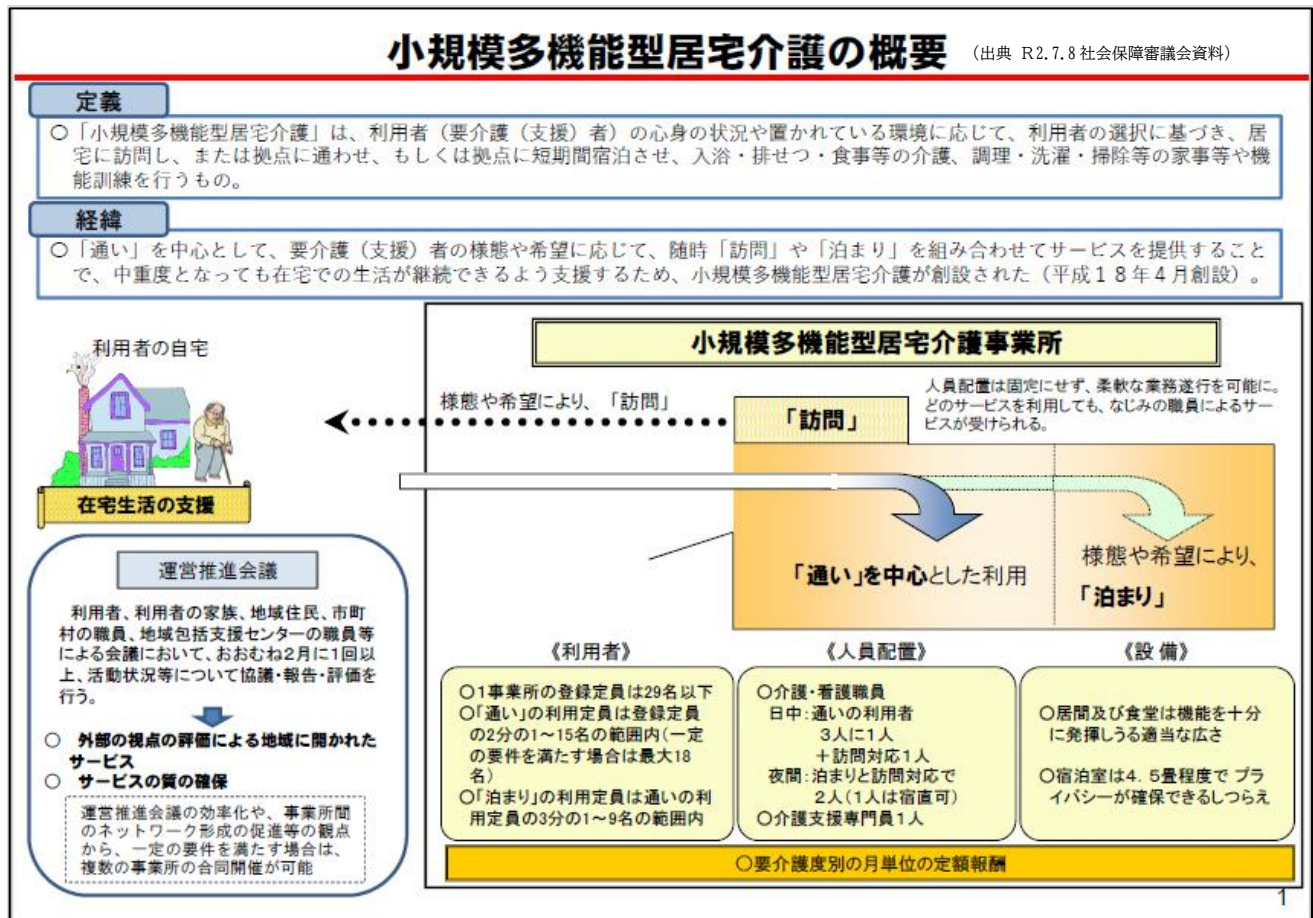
小規模多機能型居宅介護の概要 （出典 R2.7.8社会保障審議会資料）

定義

○「小規模多機能型居宅介護」は、利用者（要介護（支援）者）の心身の状況や置かれている環境に応じて、利用者の選択に基づき、居宅に訪問し、または拠点に通わせ、もしくは拠点に短期間宿泊させ、入浴・排せつ・食事等の介護、調理・洗濯・掃除等の家事等や機能訓練を行うもの。

経緯

○「通い」を中心として、要介護（支援）者の様態や希望に応じて、随時「訪問」や「泊まり」を組み合わせてサービスを提供することで、中重度となっても在宅での生活が継続できるよう支援するため、小規模多機能型居宅介護が創設された（平成１８年４月創設）。

利用者の自宅

在宅生活の支援

小規模多機能型居宅介護事業所

様態や希望により、「訪問」

人員配置は固定にせず、柔軟な業務遂行を可能に。どのサービスを利用しても、なじみの職員によるサービスが受けられる。

「訪問」

「通い」を中心とした利用

様態や希望により、

「泊まり」

運営推進会議

利用者、利用者の家族、地域住民、市町村の職員、地域包括支援センターの職員等による会議において、おおむね2月に1回以上、活動状況等について協議・報告・評価を行う。

○ 外部の視点の評価による地域に開かれたサービス
○ サービスの質の確保

運営推進会議の効率化や、事業所間のネットワーク形成の促進等の観点から、一定の要件を満たす場合は、複数の事業所の合同開催が可能

《利用者》

○1事業所の登録定員は29名以下
○「通い」の利用定員は登録定員の2分の1～15名の範囲内(一定の要件を満たす場合は最大18名)
○「泊まり」の利用定員は通いの利用定員の3分の1～9名の範囲内

《人員配置》

○介護・看護職員
日中:通いの利用者 3人に1人 ＋訪問対応1人
夜間:泊まりと訪問対応で 2人（1人は宿直可）
○介護支援専門員1人

《設 備》

○居間及び食堂は機能を十分に発揮しうる適当な広さ

○宿泊室は4．5畳程度で プライバシーが確保できるしつらえ

○要介護度別の月単位の定額報酬

1